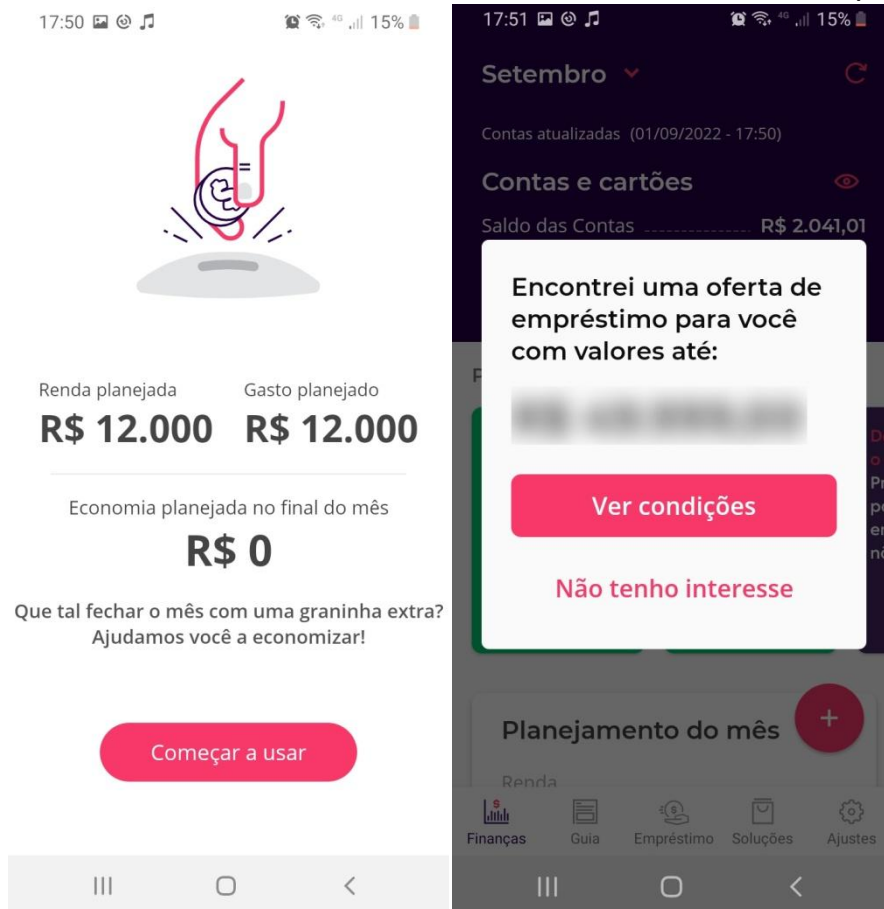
17:50 15%

Renda planejada
R$ 12.000

Gasto planejado
R$ 12.000

Economia planejada no final do mês
R$ 0

Que tal fechar o mês com uma graninha extra? Ajudamos você a economizar!

Começar a usar

17:51 15%

Setembro

Contas atualizadas (01/09/2022 - 17:50)

Contas e cartões

Saldo das Contas R$ 2.041,01

Encontrei uma oferta de empréstimo para você com valores até:

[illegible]

Ver condições

Não tenho interesse

Planejamento do mês

Renda

Finanças Guia Empréstimo Soluções Ajustes